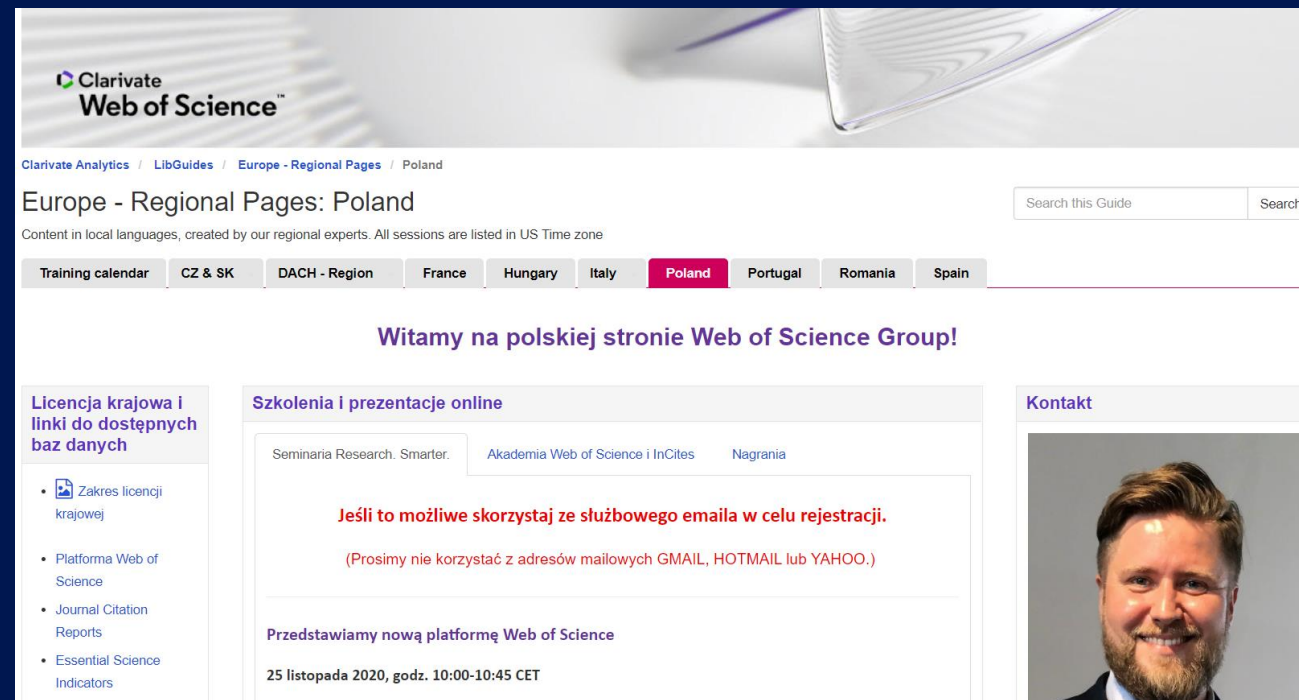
Clarivate
Web of Science™

Clarivate Analytics / LibGuides / Europe - Regional Pages / Poland

Europe - Regional Pages: Poland

Content in local languages, created by our regional experts. All sessions are listed in US Time zone

Search this Guide Search

Training calendar | CZ & SK | DACH - Region | France | Hungary | Italy | Poland | Portugal | Romania | Spain

Witamy na polskiej stronie Web of Science Group!

Licencja krajowa i linki do dostępnych baz danych

• Zakres licencji krajowej
• Platforma Web of Science
• Journal Citation Reports
• Essential Science Indicators

Szkolenia i prezentacje online

Seminaria Research. Smarter. | Akademia Web of Science i InCites | Nagrania

Jeśli to możliwe skorzystaj ze służbowego emaila w celu rejestracji.

(Prosimy nie korzystać z adresów mailowych GMAIL, HOTMAIL lub YAHOO.)

Przedstawiamy nową platformę Web of Science

25 listopada 2020, godz. 10:00-10:45 CET

Kontakt